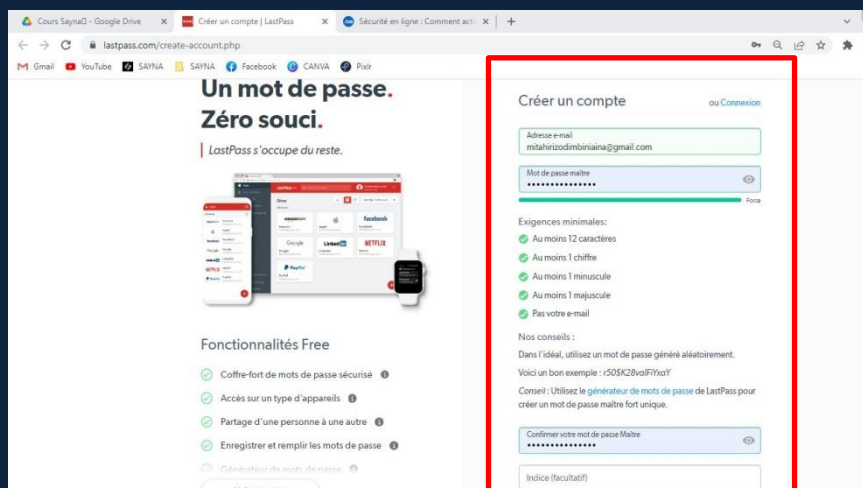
Cours Sayna - Google Drive | Créer un compte | LastPass | Sécurité en ligne : Comment acti

lastpass.com/create-account.php

Gmail YouTube SAYNA SAYNA Facebook CANVA Pixlr

Un mot de passe. Zéro souci.

LastPass s'occupe du reste.

Facebook Google LinkedIn NETFLIX PayPal

Fonctionnalités Free

Coffre-fort de mots de passe sécurisé

Accès sur un type d'appareils

Partage d'une personne à une autre

Enregistrer et remplir les mots de passe

Générateur de mots de passe

Créer un compte

ou Connexion

Adresse e-mail
mitahirizodimbiniaina@gmail.com

Mot de passe maître
•••••••••••••••

Force

Exigences minimales:

Au moins 12 caractères

Au moins 1 chiffre

Au moins 1 minuscule

Au moins 1 majuscule

Pas votre e-mail

Nos conseils :

Dans l'idéal, utilisez un mot de passe généré aléatoirement.

Voici un bon exemple : r50$K28valFiYxaY

Conseil : Utilisez le générateur de mots de passe de LastPass pour créer un mot de passe maître fort unique.

Confirmer votre mot de passe Maître
•••••••••••••••

Indice (facultatif)